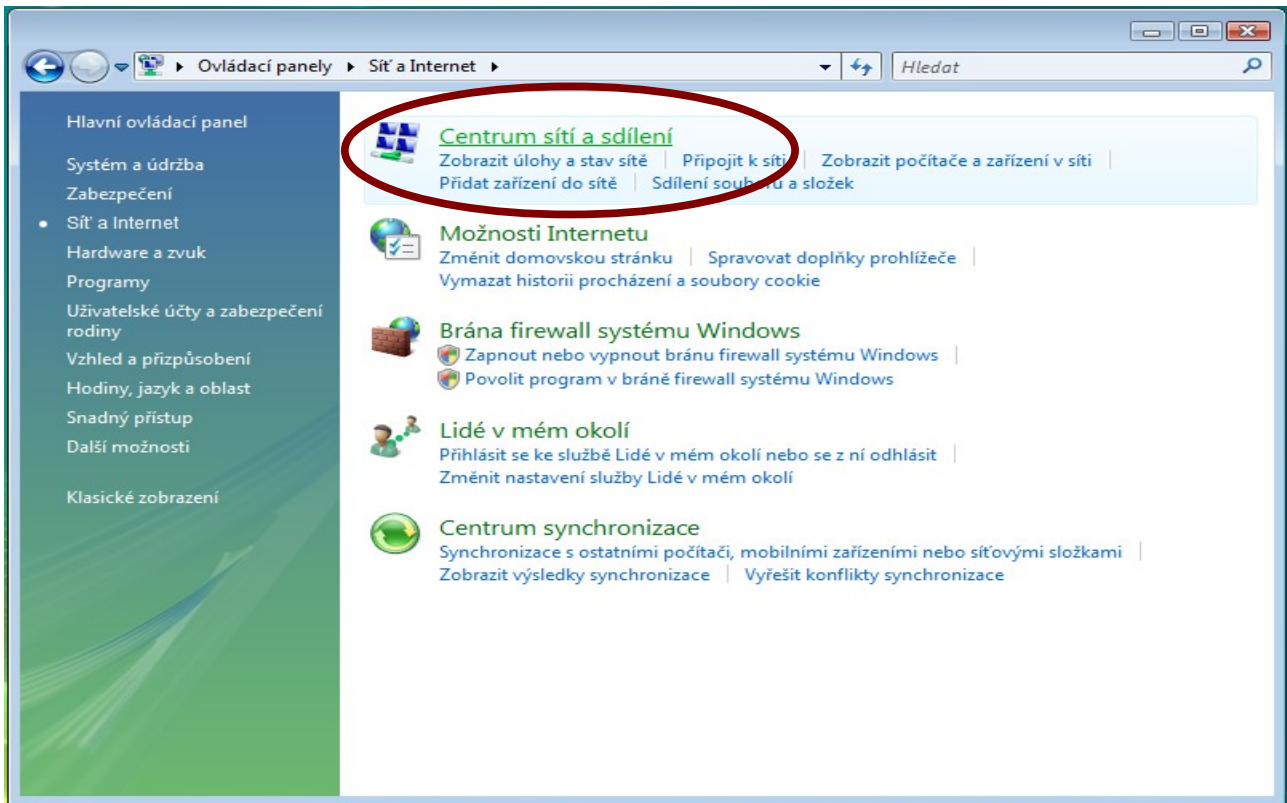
▸ Ovládací panely ▸ Síť a Internet ▸

Hledat

Hlavní ovládací panel

Systém a údržba
Zabezpečení
Síť a Internet
Hardware a zvuk
Programy
Uživatelské účty a zabezpečení rodiny
Vzhled a přizpůsobení
Hodiny, jazyk a oblast
Snadný přístup
Další možnosti

Klasické zobrazení

Centrum sítí a sdílení
Zobrazit úlohy a stav sítě | Připojit k síti | Zobrazit počítače a zařízení v síti |
Přidat zařízení do sítě | Sdílení souboru a složek

Možnosti Internetu
Změnit domovskou stránku | Spravovat doplňky prohlížeče |
Vymazat historii procházení a soubory cookie

Brána firewall systému Windows
Zapnout nebo vypnout bránu firewall systému Windows |
Povolit program v bráně firewall systému Windows

Lidé v mém okolí
Přihlásit se ke službě Lidé v mém okolí nebo se z ní odhlásit |
Změnit nastavení služby Lidé v mém okolí

Centrum synchronizace
Synchronizace s ostatními počítači, mobilními zařízeními nebo síťovými složkami |
Zobrazit výsledky synchronizace | Vyřešit konflikty synchronizace